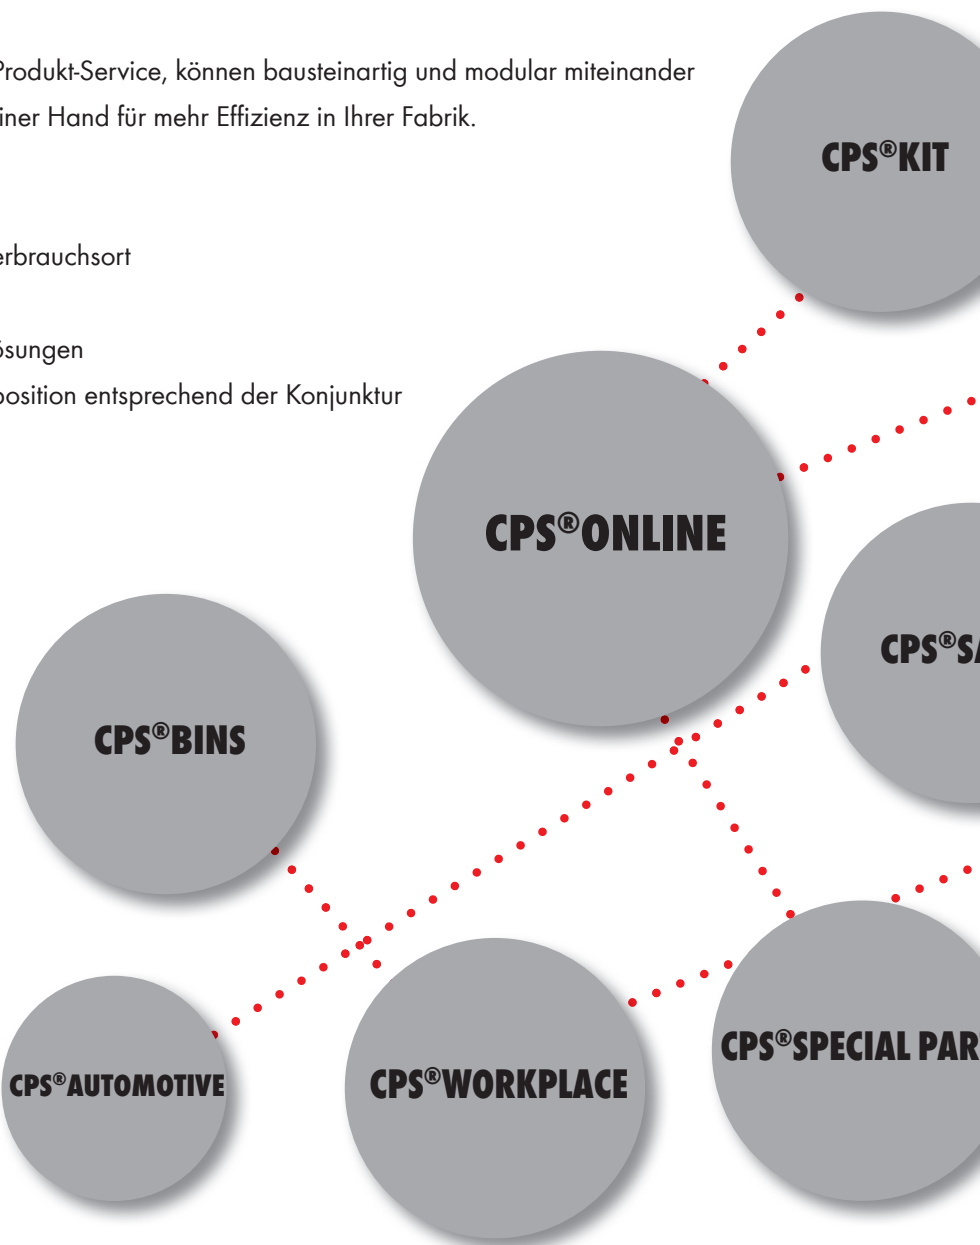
Produkt-Service, können bausteinartig und modular miteinander iner Hand für mehr Effizienz in Ihrer Fabrik.

erbrauchsort

ösungen
position entsprechend der Konjunktur

CPS®KIT

CPS®ONLINE

CPS®S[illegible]

CPS®BINS

CPS®AUTOMOTIVE

CPS®WORKPLACE

CPS®SPECIAL PAR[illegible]